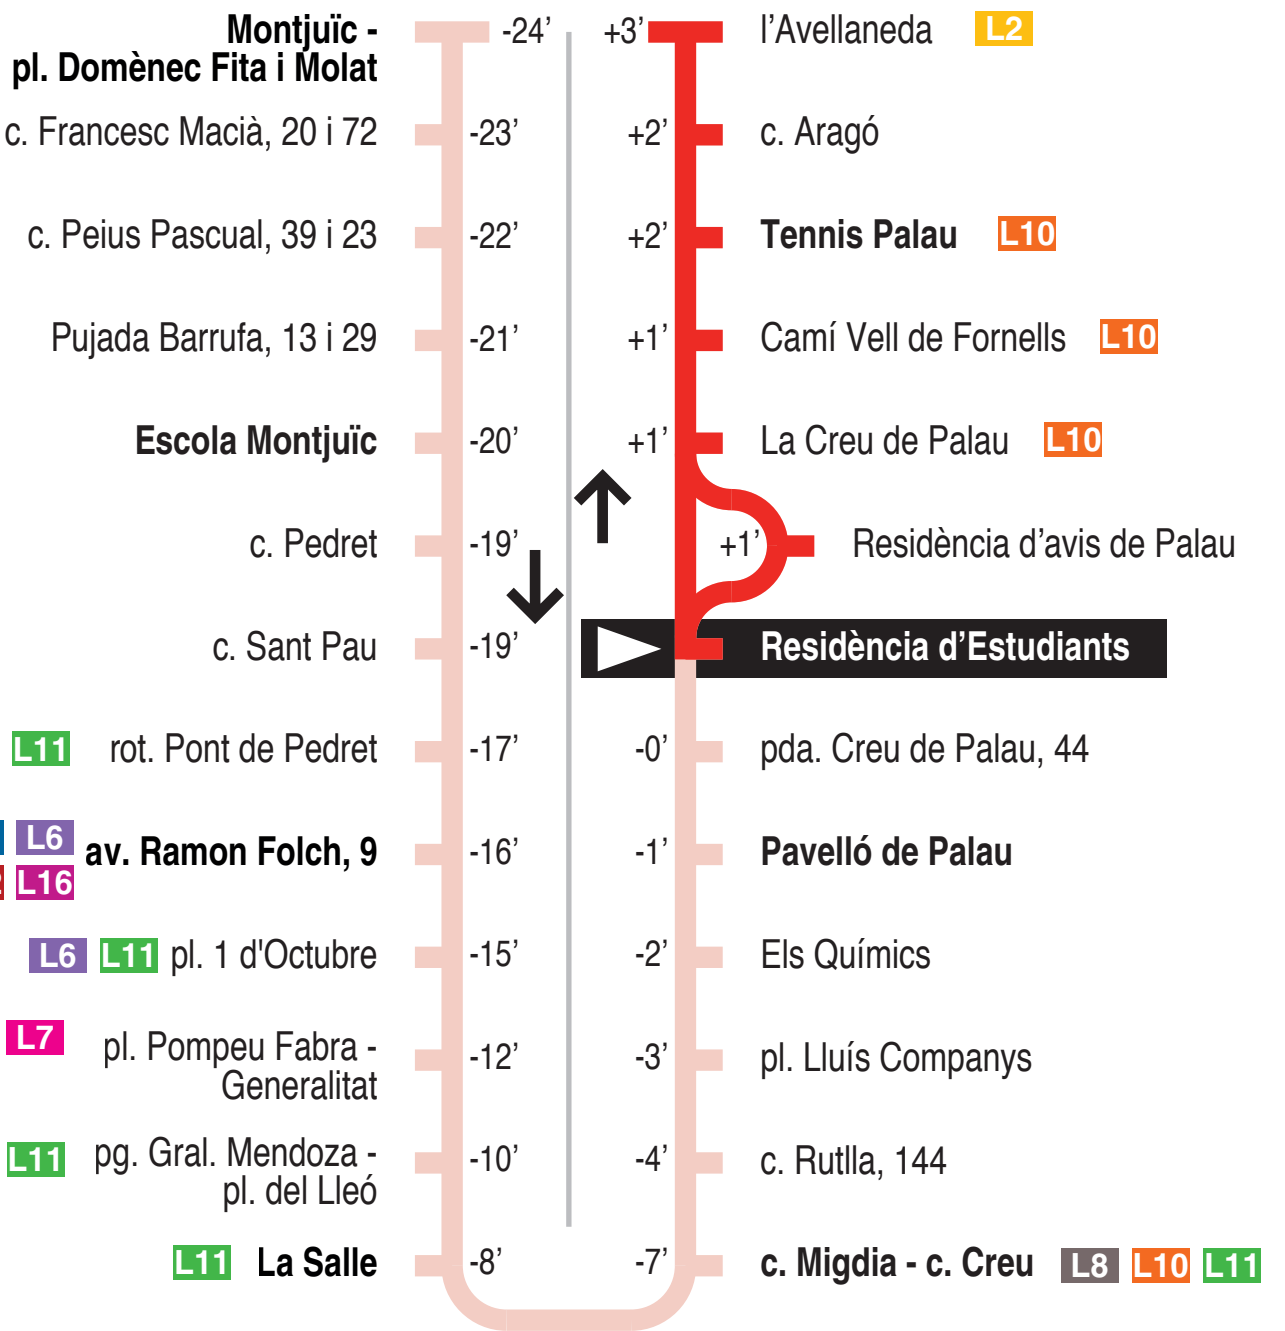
Montjuïc - pl. Domènec Fita i Molat -24’
c. Francesc Macià, 20 i 72 -23’
c. Peius Pascual, 39 i 23 -22’
Pujada Barrufa, 13 i 29 -21’
Escola Montjuïc -20’
c. Pedret -19’
c. Sant Pau -19’
L11 rot. Pont de Pedret -17’
L6 L16 av. Ramon Folch, 9 -16’
L6 L11 pl. 1 d'Octubre -15’
L7 pl. Pompeu Fabra - Generalitat -12’
L11 pg. Gral. Mendoza - pl. del Lleó -10’
L11 La Salle -8’

+3’ l’Avellaneda L2
+2’ c. Aragó
+2’ Tennis Palau L10
+1’ Camí Vell de Fornells L10
+1’ La Creu de Palau L10
+1’ Residència d’avis de Palau
Residència d’Estudiants
-0’ pda. Creu de Palau, 44
-1’ Pavelló de Palau
-2’ Els Químics
-3’ pl. Lluís Companys
-4’ c. Rutlla, 144
-7’ c. Migdia - c. Creu L8 L10 L11